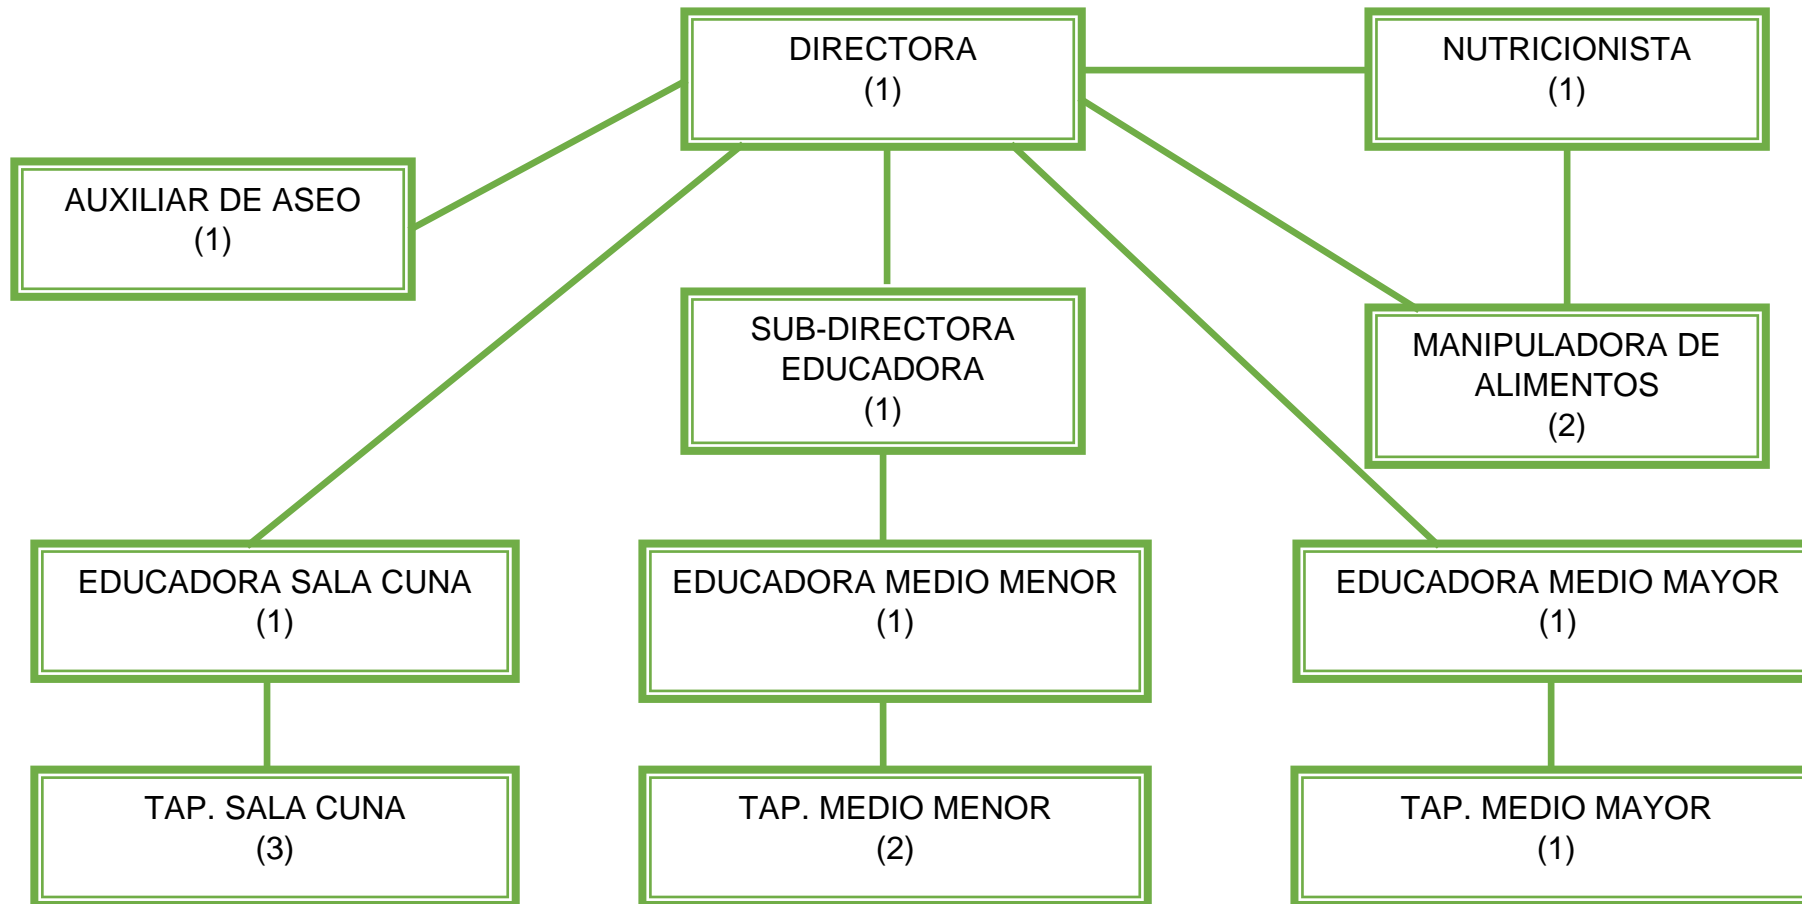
DIRECTORA
(1)

NUTRICIONISTA
(1)

AUXILIAR DE ASEO
(1)

SUB-DIRECTORA
EDUCADORA
(1)

MANIPULADORA DE
ALIMENTOS
(2)

EDUCADORA SALA CUNA
(1)

EDUCADORA MEDIO MENOR
(1)

EDUCADORA MEDIO MAYOR
(1)

TAP. SALA CUNA
(3)

TAP. MEDIO MENOR
(2)

TAP. MEDIO MAYOR
(1)